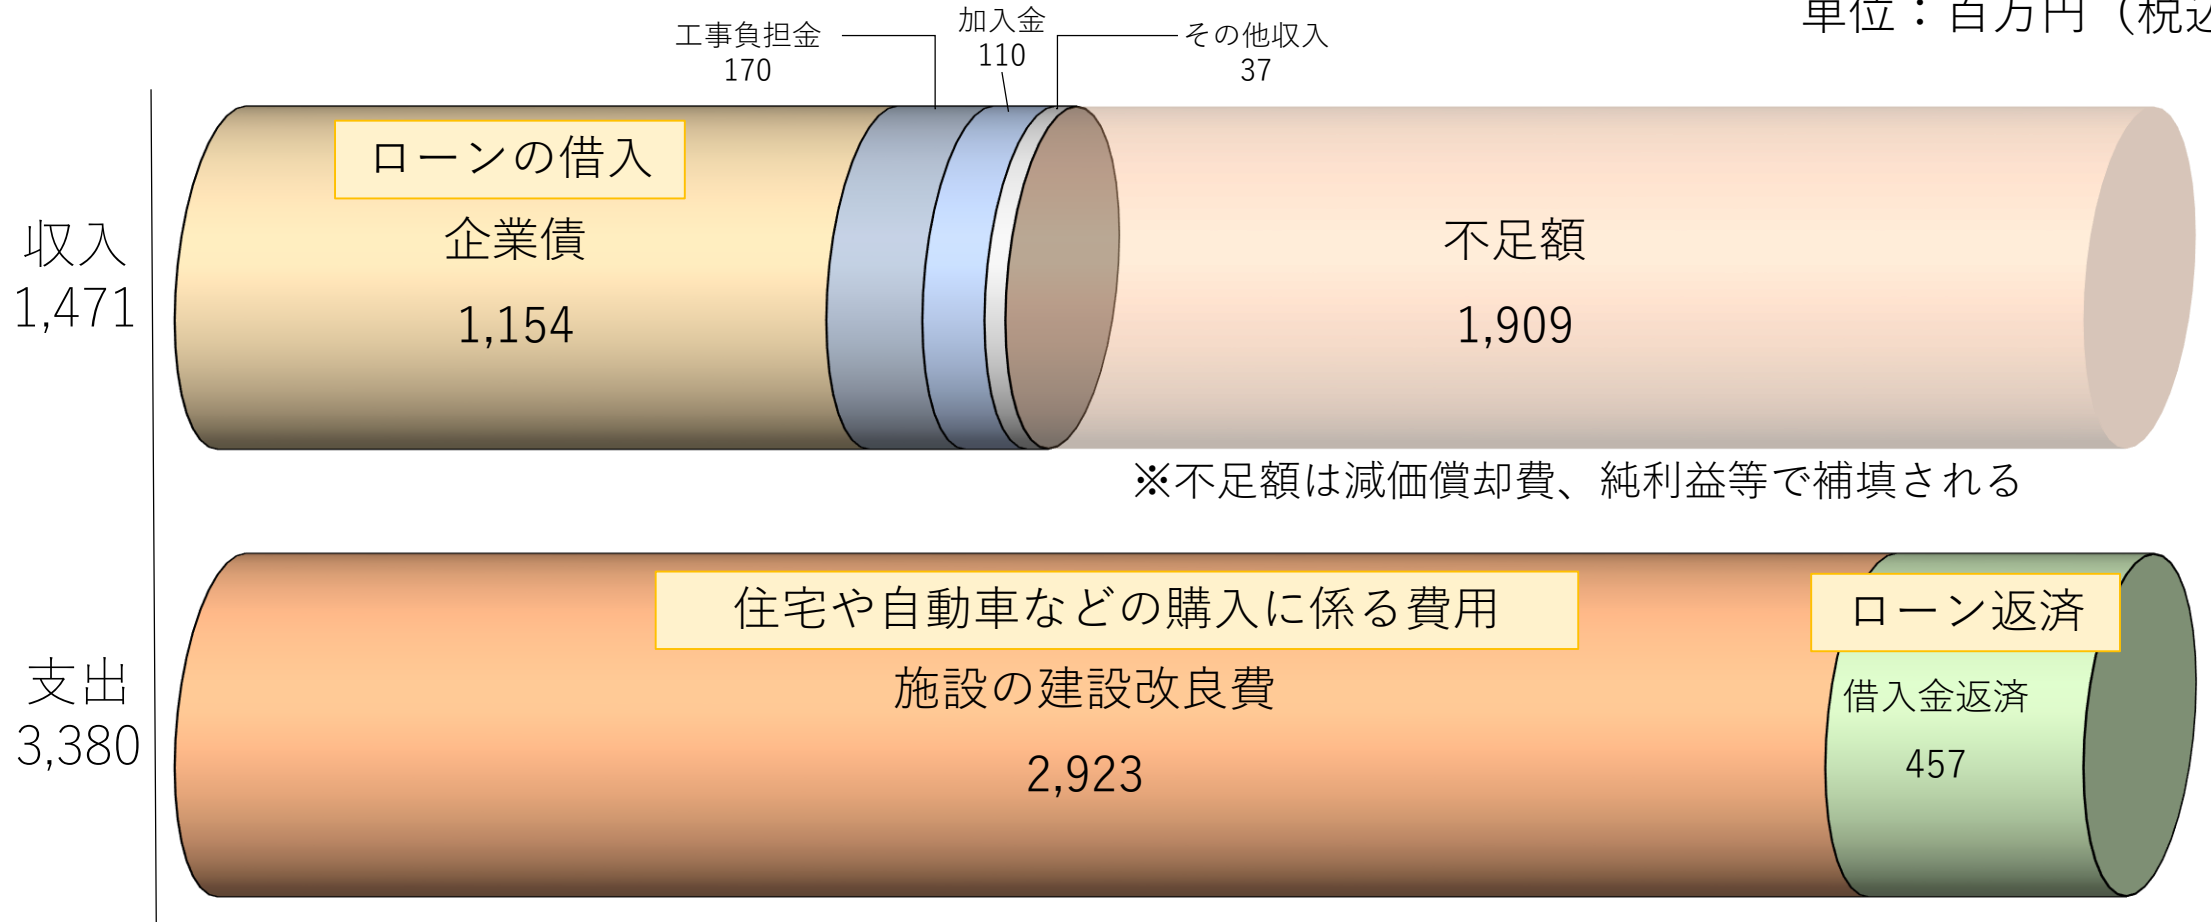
単位：百万円（税込

工事負担金
170

加入金
110

その他収入
37

収入
1,471

ローンの借入

企業債
1,154

不足額
1,909

※不足額は減価償却費、純利益等で補填される

支出
3,380

住宅や自動車などの購入に係る費用

施設の建設改良費
2,923

ローン返済

借入金返済
457